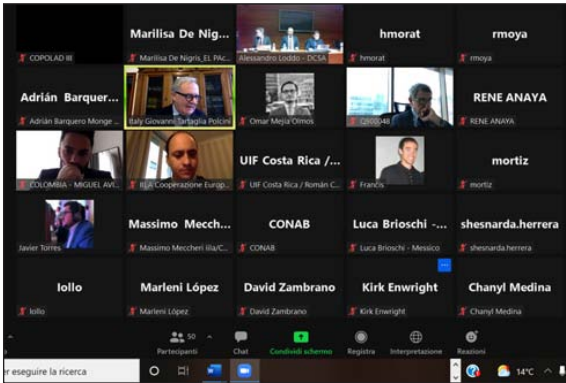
COPOLAD III

Marilisa De Nig...

Marilisa De Nigris_EL PAC...

Alessandro Loddo - DCSA

hmorat

hmorat

rmoya

rmoya

Adrián Barquer...

Adrián Barquero Monge ...

Italy Giovanni Tartaglia Polcini

Omar Mejía Olmos

C800048

RENE ANAYA

RENE ANAYA

COLOMBIA - MIGUEL AVI...

ILA Cooperazione Europ...

UIF Costa Rica /...

UIF Costa Rica / Román C...

Francis

mortiz

mortiz

Javier Torres

Massimo Mecch...

Massimo Meccheri Iila/C...

CONAB

CONAB

Luca Brioschi -...

Luca Brioschi - Messico

shesnarda.herrera

shesnarda.herrera

lollo

lollo

Marleni López

Marleni López

David Zambrano

David Zambrano

Kirk Enwright

Kirk Enwright

Chanyl Medina

Chanyl Medina

50 Partecipanti

Chat

Condividi schermo

Registra

Interpretazione

Reazioni

er eseguire la ricerca

14°C